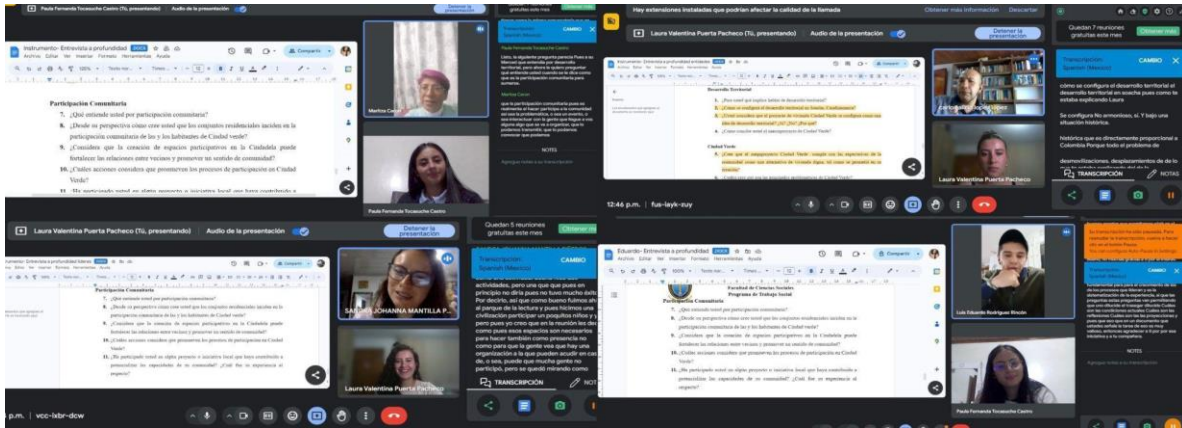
Paula Fernanda Tocasuche Castro (Tú, presentando) Audio de la presentación

Instrumento- Entrevista a profundidad
Archivo Editar Ver Insertar Formato Herramientas Ayuda

Participación Comunitaria

7. ¿Qué entiende usted por participación comunitaria?

8. ¿Desde su perspectiva cómo cree usted que los conjuntos residenciales inciden en la participación comunitaria de los y los habitantes de Ciudad verde?

9. ¿Considera que la creación de espacios participativos en la Ciudadela puede fortalecer las relaciones entre vecinos y promover un sentido de comunidad?

10. ¿Cuáles acciones considera que promueven los procesos de participación en Ciudad Verde?

Marlina Caron

Paula Fernanda Tocasuche Castro

Transcripción CAMBIO

NOTAS

Hay extensiones instaladas que podrían afectar la calidad de la llamada Obtener más información Descartar

Laura Valentina Puerta Pacheco (Tú, presentando) Audio de la presentación Detener la presentación

Desarrollo Territorial

Ciudad Verde

Laura Valentina Puerta Pacheco

Quedan 7 reuniones gratuitas este mes Obtener más

Transcripción Spanish (Mexico) CAMBIO

cómo se configura el desarrollo territorial el desarrollo territorial en acacia pues como lo estaba explicando Laura

Se configura No armonioso, sí. Y bajo una situación histórica.

histórica que es directamente proporcional a Colombia Porque todo el problema de

desmovilizaciones, desplazamientos de lo

TRANSCRIPCIÓN NOTAS

12:46 p.m. | fus-layk-zuy

Laura Valentina Puerta Pacheco (Tú, presentando) Audio de la presentación Detener la presentación

Quedan 5 reuniones gratuitas este mes Obtener más

Participación Comunitaria

7. ¿Qué entiende usted por participación comunitaria?

8. ¿Desde su perspectiva cómo cree usted que los conjuntos residenciales inciden en la participación comunitaria de los y los habitantes de Ciudad verde?

9. ¿Considera que la creación de espacios participativos en la Ciudadela puede fortalecer las relaciones entre vecinos y promover un sentido de comunidad?

10. ¿Cuáles acciones considera que promueven los procesos de participación en Ciudad Verde?

11. ¿Ha participado usted en algún proceso o iniciativa local que haya contribuido a potencializar las capacidades de su comunidad? ¿Cuál fue su experiencia al respecto?

SANDRA JOHANNA MANTILLA P...

Laura Valentina Puerta Pacheco

Transcripción Spanish (Mexico) CAMBIO

actividades, pero una que que pues en principio no dirijo pues no tuvo mucho éxito. Por decirlo, así que como bueno fuimos ah al parque de la lectura y pues hicimos una civilización participar un poquitos niños y pero pues yo creo que en la reunión les decía como pues esos espacios son necesarios hacer también como presencia no como para que la gente vea que hay una organización a la que pueden acudir en caso de, o sea, puede que mucho gente no participó, pero se quedó mirando como

TRANSCRIPCIÓN NOTAS

p.m. | vcc-ixbr-dcw

Eduardo- Entrevista a profundidad

Facultad de Ciencias Sociales
Programa de Trabajo Social

Participación Comunitaria

7. ¿Qué entiende usted por participación comunitaria?

8. ¿Desde su perspectiva cómo cree usted que los conjuntos residenciales inciden en la participación comunitaria de los y los habitantes de Ciudad verde?

9. ¿Considera que la creación de espacios participativos en la Ciudadela puede fortalecer las relaciones entre vecinos y promover un sentido de comunidad?

10. ¿Cuáles acciones considera que promueven los procesos de participación en Ciudad Verde?

11. ¿Ha participado usted en algún proceso o iniciativa local que haya contribuido a potencializar las capacidades de su comunidad? ¿Cuál fue su experiencia al respecto?

Luis Eduardo Rodríguez Rincón

Paula Fernanda Tocasuche Castro

NOTES